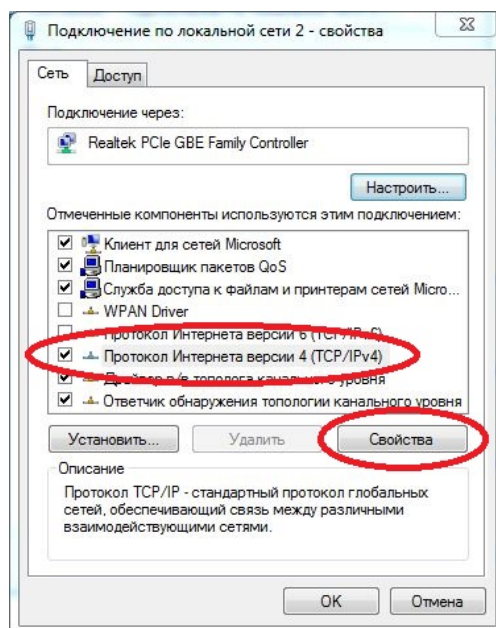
Подключение по локальной сети 2 - свойства

Сеть | Доступ

Подключение через:

Realtek PCIe GBE Family Controller

Настроить...

Отмеченные компоненты используются этим подключением:

☑ Клиент для сетей Microsoft
☑ Планировщик пакетов QoS
☑ Служба доступа к файлам и принтерам сетей Micro...
☐ WPAN Driver
☐ Протокол Интернета версии 6 (TCP/I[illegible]
☑ Протокол Интернета версии 4 (TCP/IPv4)
☑ Драйвер в/в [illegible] тополога канального уровня
☑ Ответчик обнаружения топологии канального уровня

Установить... | Удалить | Свойства

Описание
Протокол TCP/IP - стандартный протокол глобальных сетей, обеспечивающий связь между различными взаимодействующими сетями.

OK | Отмена